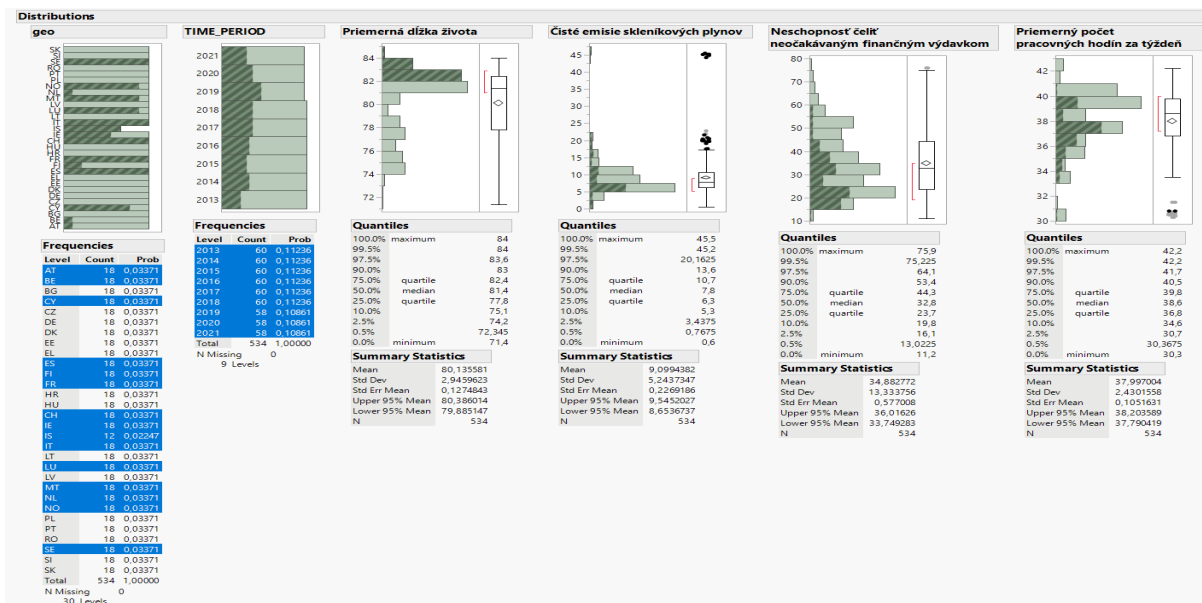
Distributions

geo

SK SI SE RO PT PL NO NL MT LV LU LT IT IS IE HU HR FR FI ES EL EE DK DE CZ CY CH BG BE AT

Frequencies

| Level | Count | Prob |
|---|---|---|
| AT | 18 | 0,03371 |
| BE | 18 | 0,03371 |
| BG | 18 | 0,03371 |
| CY | 18 | 0,03371 |
| CZ | 18 | 0,03371 |
| DE | 18 | 0,03371 |
| DK | 18 | 0,03371 |
| EE | 18 | 0,03371 |
| EL | 18 | 0,03371 |
| ES | 18 | 0,03371 |
| FI | 18 | 0,03371 |
| FR | 18 | 0,03371 |
| HR | 18 | 0,03371 |
| HU | 18 | 0,03371 |
| CH | 18 | 0,03371 |
| IE | 18 | 0,03371 |
| IS | 12 | 0,02247 |
| IT | 18 | 0,03371 |
| LT | 18 | 0,03371 |
| LU | 18 | 0,03371 |
| LV | 18 | 0,03371 |
| MT | 18 | 0,03371 |
| NL | 18 | 0,03371 |
| NO | 18 | 0,03371 |
| PL | 18 | 0,03371 |
| PT | 18 | 0,03371 |
| RO | 18 | 0,03371 |
| SE | 18 | 0,03371 |
| SI | 18 | 0,03371 |
| SK | 18 | 0,03371 |
| Total | 534 | 1,00000 |

N Missing 0
30 Levels

TIME_PERIOD

2021 2020 2019 2018 2017 2016 2015 2014 2013

Frequencies

| Level | Count | Prob |
|---|---|---|
| 2013 | 60 | 0,11236 |
| 2014 | 60 | 0,11236 |
| 2015 | 60 | 0,11236 |
| 2016 | 60 | 0,11236 |
| 2017 | 60 | 0,11236 |
| 2018 | 60 | 0,11236 |
| 2019 | 58 | 0,10861 |
| 2020 | 58 | 0,10861 |
| 2021 | 58 | 0,10861 |
| Total | 534 | 1,00000 |

N Missing 0
9 Levels

Priemerná dĺžka života

84 82 80 78 76 74 72

Quantiles

| | | |
|---|---|---|
| 100.0% | maximum | 84 |
| 99.5% | | 84 |
| 97.5% | | 83,6 |
| 90.0% | | 83 |
| 75.0% | quartile | 82,4 |
| 50.0% | median | 81,4 |
| 25.0% | quartile | 77,8 |
| 10.0% | | 75,1 |
| 2.5% | | 74,2 |
| 0.5% | | 72,345 |
| 0.0% | minimum | 71,4 |

Summary Statistics

| | |
|---|---|
| Mean | 80,135581 |
| Std Dev | 2,9459623 |
| Std Err Mean | 0,1274843 |
| Upper 95% Mean | 80,386014 |
| Lower 95% Mean | 79,885147 |
| N | 534 |

Čisté emisie skleníkových plynov

45 40 35 30 25 20 15 10 5 0

Quantiles

| | | |
|---|---|---|
| 100.0% | maximum | 45,5 |
| 99.5% | | 45,2 |
| 97.5% | | 20,1625 |
| 90.0% | | 13,6 |
| 75.0% | quartile | 10,7 |
| 50.0% | median | 7,8 |
| 25.0% | quartile | 6,3 |
| 10.0% | | 5,3 |
| 2.5% | | 3,4375 |
| 0.5% | | 0,7675 |
| 0.0% | minimum | 0,6 |

Summary Statistics

| | |
|---|---|
| Mean | 9,0994382 |
| Std Dev | 5,2437347 |
| Std Err Mean | 0,2269186 |
| Upper 95% Mean | 9,5452027 |
| Lower 95% Mean | 8,6536737 |
| N | 534 |

Neschopnosť čeliť neočakávaným finančným výdavkom

80 70 60 50 40 30 20 10

Quantiles

| | | |
|---|---|---|
| 100.0% | maximum | 75,9 |
| 99.5% | | 75,225 |
| 97.5% | | 64,1 |
| 90.0% | | 53,4 |
| 75.0% | quartile | 44,3 |
| 50.0% | median | 32,8 |
| 25.0% | quartile | 23,7 |
| 10.0% | | 19,8 |
| 2.5% | | 16,1 |
| 0.5% | | 13,0225 |
| 0.0% | minimum | 11,2 |

Summary Statistics

| | |
|---|---|
| Mean | 34,882772 |
| Std Dev | 13,333756 |
| Std Err Mean | 0,577008 |
| Upper 95% Mean | 36,01626 |
| Lower 95% Mean | 33,749283 |
| N | 534 |

Priemerný počet pracovných hodín za týždeň

42 40 38 36 34 32 30

Quantiles

| | | |
|---|---|---|
| 100.0% | maximum | 42,2 |
| 99.5% | | 42,2 |
| 97.5% | | 41,7 |
| 90.0% | | 40,5 |
| 75.0% | quartile | 39,8 |
| 50.0% | median | 38,6 |
| 25.0% | quartile | 36,8 |
| 10.0% | | 34,6 |
| 2.5% | | 30,7 |
| 0.5% | | 30,3675 |
| 0.0% | minimum | 30,3 |

Summary Statistics

| | |
|---|---|
| Mean | 37,997004 |
| Std Dev | 2,4301558 |
| Std Err Mean | 0,1051631 |
| Upper 95% Mean | 38,203589 |
| Lower 95% Mean | 37,790419 |
| N | 534 |